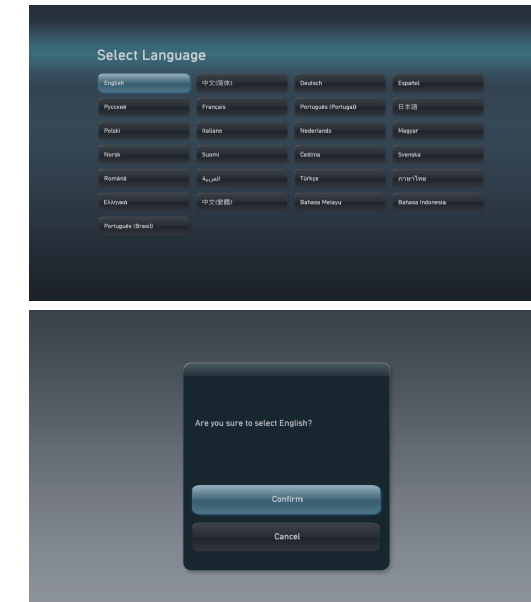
Select Language

| English | 中文(简体) | Deutsch | Español |
|---|---|---|---|
| Русский | Français | Português (Portugal) | 日本語 |
| Polski | Italiano | Nederlands | Magyar |
| Norsk | Suomi | Čeština | Svenska |
| Română | العربية | Türkçe | ภาษาไทย |
| Ελληνικά | 中文(繁體) | Bahasa Melayu | Bahasa Indonesia |
| Português (Brasil) | | | |

Are you sure to select English?

Confirm

Cancel